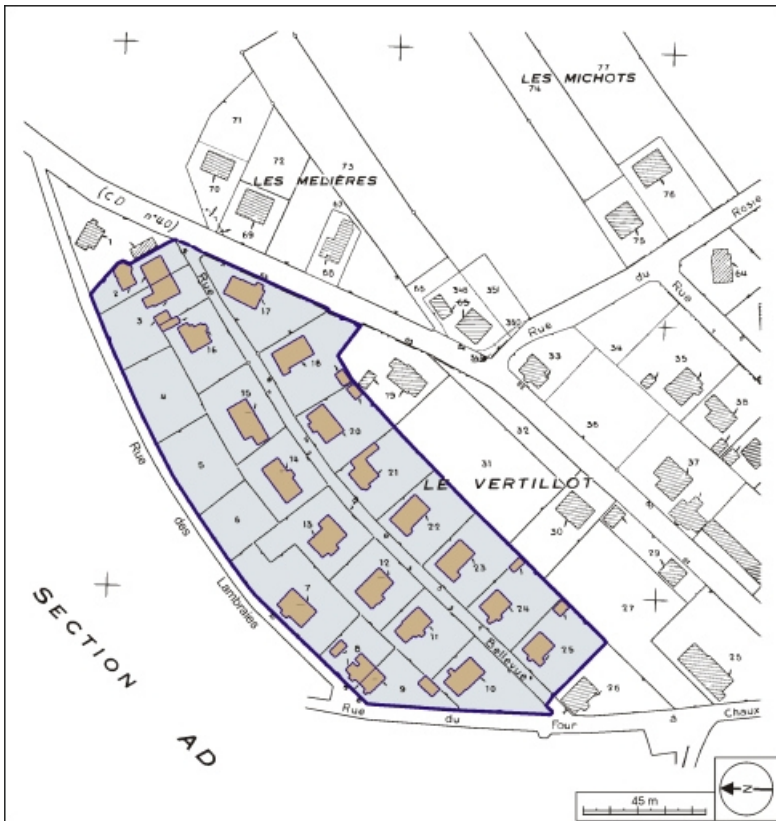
LES MICHOTS
77
74
71
72
73
LES MEDIÈRES
70
69
63
68
76
75
(CD n°40)
Rue du Rosie
64
Rue
2
3
16
17
18
4
15
19
20
5
14
21
6
13
22
7
12
23
8
11
24
9
10
25
Rue Bellevue
66
346
65
351
350
Rue
33
34
35
36
32
31
LE VERTILLOT
30
37
38
29
27
28
26
Rue des Lambrales
SECTION AD
Rue du four à Chaux
45 m
N